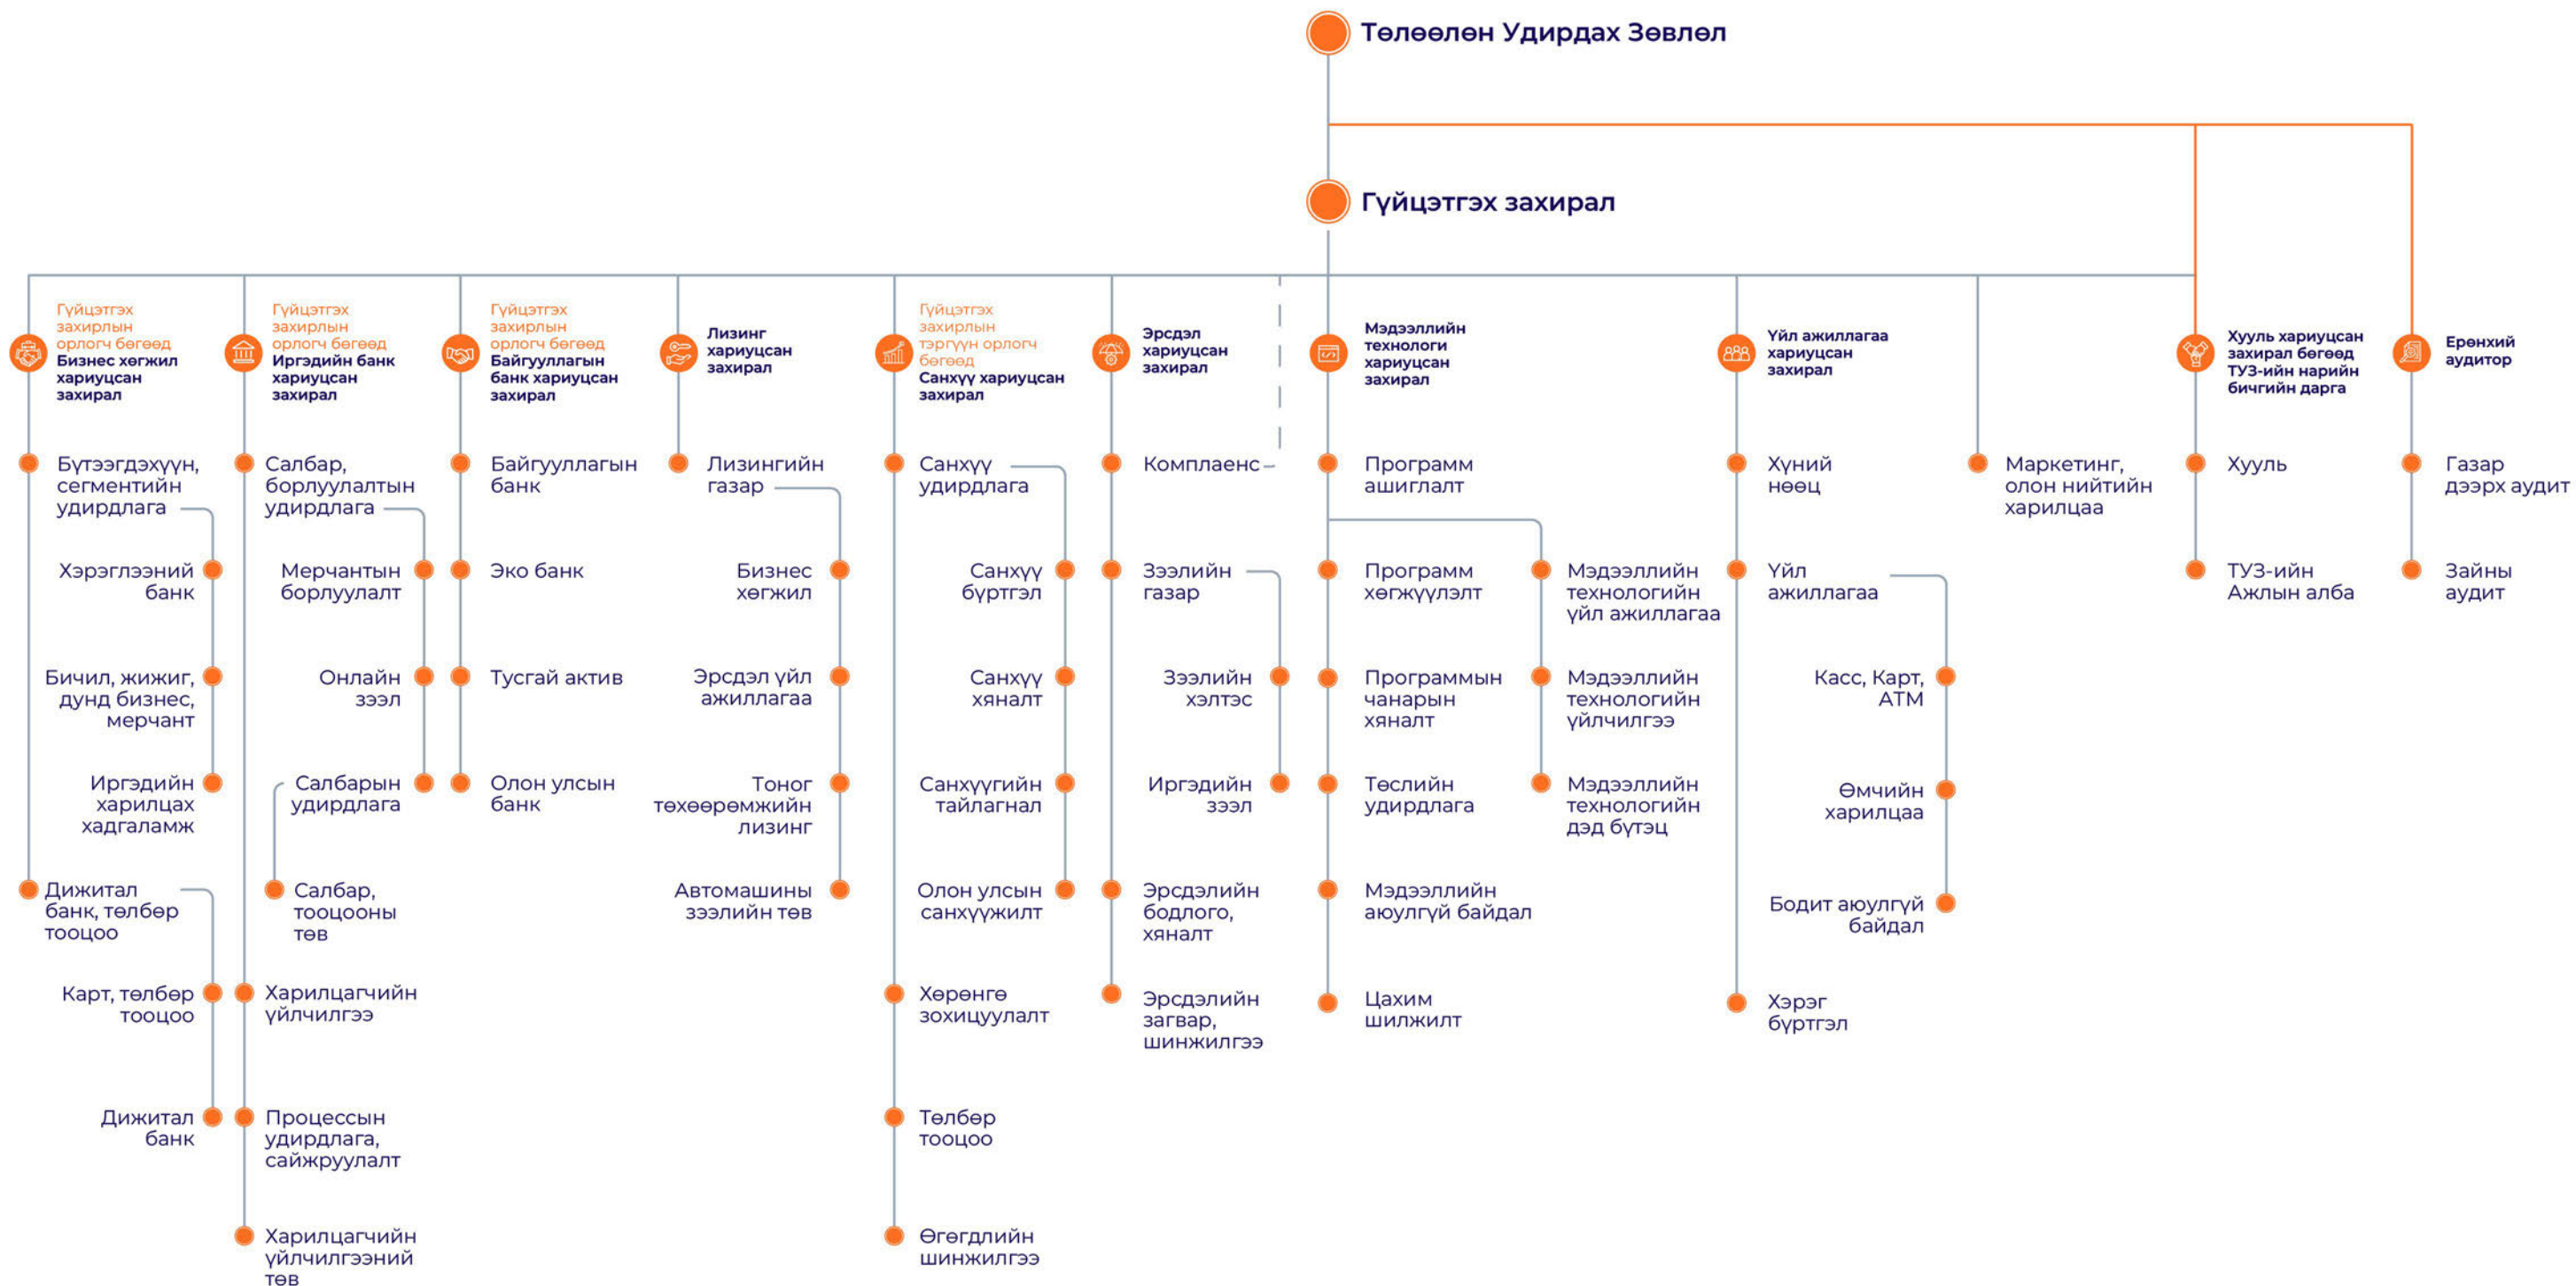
Төлөөлөн Удирдах Зөвлөл

Гүйцэтгэх захирал

Гүйцэтгэх захирлын орлогч бөгөөд Бизнес хөгжил хариуцсан захирал

Бүтээгдэхүүн, сегментийн удирдлага

Хэрэглээний банк

Бичил, жижиг, дунд бизнес, мерчант

Иргэдийн харилцах хадгаламж

Дижитал банк, төлбөр тооцоо

Карт, төлбөр тооцоо

Дижитал банк

Гүйцэтгэх захирлын орлогч бөгөөд Иргэдийн банк хариуцсан захирал

Салбар, борлуулалтын удирдлага

Мерчантын борлуулалт

Онлайн зээл

Салбарын удирдлага

Салбар, тооцооны төв

Харилцагчийн үйлчилгээ

Процессын удирдлага, сайжруулалт

Харилцагчийн үйлчилгээний төв

Гүйцэтгэх захирлын орлогч бөгөөд Байгууллагын банк хариуцсан захирал

Байгууллагын банк

Эко банк

Тусгай актив

Олон улсын банк

Лизинг хариуцсан захирал

Лизингийн газар

Бизнес хөгжил

Эрсдэл үйл ажиллагаа

Тоног төхөөрөмжийн лизинг

Автомашины зээлийн төв

Гүйцэтгэх захирлын тэргүүн орлогч бөгөөд Санхүү хариуцсан захирал

Санхүү удирдлага

Санхүү бүртгэл

Санхүү хяналт

Санхүүгийн тайлагнал

Олон улсын санхүүжилт

Хөрөнгө зохицуулалт

Төлбөр тооцоо

Өгөгдлийн шинжилгээ

Эрсдэл хариуцсан захирал

Комплаенс

Зээлийн газар

Зээлийн хэлтэс

Иргэдийн зээл

Эрсдэлийн бодлого, хяналт

Эрсдэлийн загвар, шинжилгээ

Мэдээллийн технологи хариуцсан захирал

Программ ашиглалт

Программ хөгжүүлэлт

Программын чанарын хяналт

Төслийн удирдлага

Мэдээллийн аюулгүй байдал

Цахим шилжилт

Мэдээллийн технологийн үйл ажиллагаа

Мэдээллийн технологийн үйлчилгээ

Мэдээллийн технологийн дэд бүтэц

Үйл ажиллагаа хариуцсан захирал

Хүний нөөц

Үйл ажиллагаа

Касс, Карт, АТМ

Өмчийн харилцаа

Бодит аюулгүй байдал

Хэрэг бүртгэл

Маркетинг, олон нийтийн харилцаа

Хууль хариуцсан захирал бөгөөд ТУЗ-ийн нарийн бичгийн дарга

Хууль

ТУЗ-ийн Ажлын алба

Ерөнхий аудитор

Газар дээрх аудит

Зайны аудит